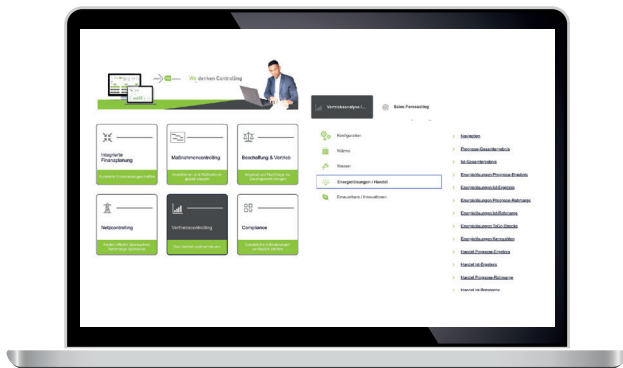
Wir denken Controlling

Integrierte Finanzplanung

Maßnahmencontrolling

Beschaffung & Vertrieb

Netzcontrolling

Vertriebscontrolling

Compliance

Vertriebsanalyse I...

Gas Forecasting

Konfiguration

Wärme

Wasser

Energielieferungen / Handel

Erneuerbare / Innovationen

Navigation

Prognose Gesamtergebnis

Ist Gesamtergebnis

Energielieferungen Prognose Erlöse

Energielieferungen Ist Erlöse

Energielieferungen Prognose Absatz

Energielieferungen Ist Absatz

Energielieferungen ToGo Stecke

Energielieferungen Kennzahlen

Handel Prognose Erlöse

Handel Prognose Absatz

Handel Ist Erlöse

Handel Ist Absatz